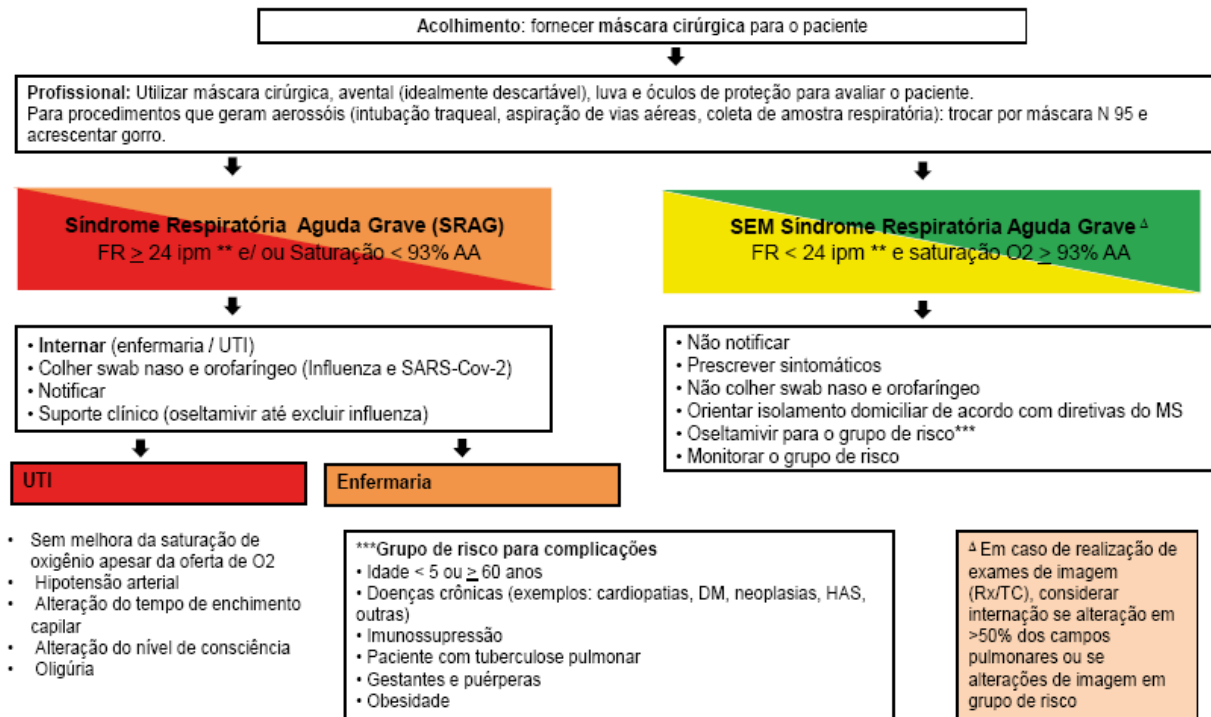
Acolhimento: fornecer máscara cirúrgica para o paciente

Profissional: Utilizar máscara cirúrgica, avental (idealmente descartável), luva e óculos de proteção para avaliar o paciente.
Para procedimentos que geram aerossóis (intubação traqueal, aspiração de vias aéreas, coleta de amostra respiratória): trocar por máscara N 95 e acrescentar gorro.

Síndrome Respiratória Aguda Grave (SRAG)
FR $\geq$ 24 ipm ** e/ ou Saturação < 93% AA

SEM Síndrome Respiratória Aguda Grave $^{\Delta}$
FR < 24 ipm ** e saturação O2 $\geq$ 93% AA

• Internar (enfermaria / UTI)
• Colher swab naso e orofaríngeo (Influenza e SARS-Cov-2)
• Notificar
• Suporte clínico (oseltamivir até excluir influenza)

• Não notificar
• Prescrever sintomáticos
• Não colher swab naso e orofaríngeo
• Orientar isolamento domiciliar de acordo com diretivas do MS
• Oseltamivir para o grupo de risco***
• Monitorar o grupo de risco

UTI

Enfermaria

• Sem melhora da saturação de oxigênio apesar da oferta de O2
• Hipotensão arterial
• Alteração do tempo de enchimento capilar
• Alteração do nível de consciência
• Oligúria

***Grupo de risco para complicações
• Idade < 5 ou $\geq$ 60 anos
• Doenças crônicas (exemplos: cardiopatias, DM, neoplasias, HAS, outras)
• Imunossupressão
• Paciente com tuberculose pulmonar
• Gestantes e puérperas
• Obesidade

$^{\Delta}$ Em caso de realização de exames de imagem (Rx/TC), considerar internação se alteração em >50% dos campos pulmonares ou se alterações de imagem em grupo de risco